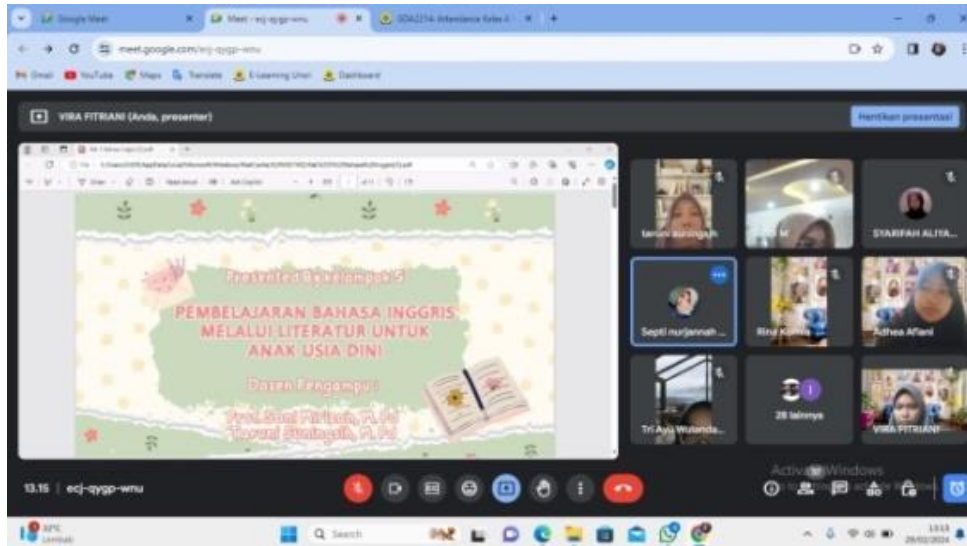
Google Meet | Meet - ecj-qygp-wnu | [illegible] Attendance Kelas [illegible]

meet.google.com/ecj-qygp-wnu

Gmail YouTube Maps Translate E-Learning Unri Dashboard

VIRA FITRIANI (Anda, presenter)

Hentikan presentasi

Presentasi Kelompok 5

PEMBELAJARAN BAHASA INGGRIS MELALUI LITERATUR UNTUK ANAK USIA DINI

Dosen Pengampu:

Prof. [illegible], M.Pd
Tarumi Suningsih, M.Pd

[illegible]

SYARIFAH ALIYA...

Septi nurjannah ...

Rina Komla

Adhea Afiani

Tri Ayu Wulanda...

28 lainnya

VIRA FITRIANI

13.15 | ecj-qygp-wnu

Activate Windows

Search

13.15
29/02/2024